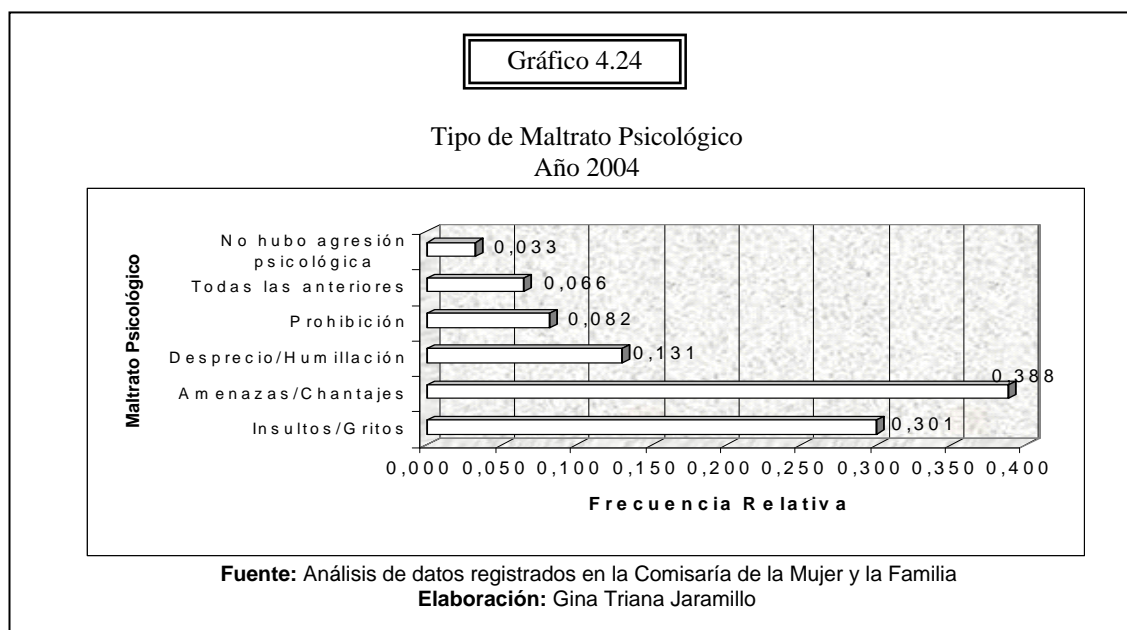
Gráfico 4.24

Tipo de Maltrato Psicológico
Año 2004

Maltrato Psicológico

No hubo agresión psicológica 0,033
Todas las anteriores 0,066
Prohibición 0,082
Desprecio/Humillación 0,131
Amenazas/Chantajes 0,388
Insultos/Gritos 0,301

0,000 0,050 0,100 0,150 0,200 0,250 0,300 0,350 0,400

Frecuencia Relativa

**Fuente:** Análisis de datos registrados en la Comisaría de la Mujer y la Familia
**Elaboración:** Gina Triana Jaramillo